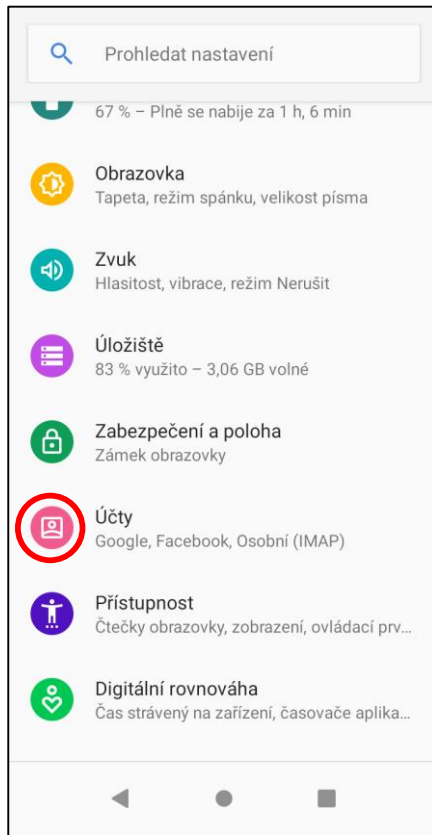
Prohledat nastavení

67 % – Plně se nabije za 1 h, 6 min

Obrazovka
Tapeta, režim spánku, velikost písma

Zvuk
Hlasitost, vibrace, režim Nerušit

Úložiště
83 % využito – 3,06 GB volné

Zabezpečení a poloha
Zámek obrazovky

Účty
Google, Facebook, Osobní (IMAP)

Přístupnost
Čtečky obrazovky, zobrazení, ovládací prv...

Digitální rovnováha
Čas strávený na zařízení, časovače aplika...